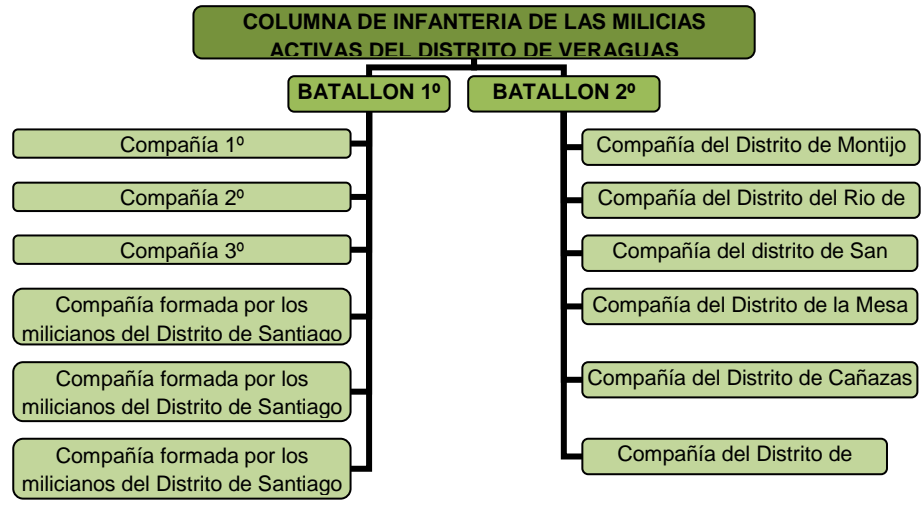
COLUMNA DE INFANTERIA DE LAS MILICIAS ACTIVAS DEL DISTRITO DE VERAGUAS

BATALLON 1º

Compañía 1º

Compañía 2º

Compañía 3º

Compañía formada por los milicianos del Distrito de Santiago

Compañía formada por los milicianos del Distrito de Santiago

Compañía formada por los milicianos del Distrito de Santiago

BATALLON 2º

Compañía del Distrito de Montijo

Compañía del Distrito del Rio de

Compañía del distrito de San

Compañía del Distrito de la Mesa

Compañía del Distrito de Cañazas

Compañía del Distrito de